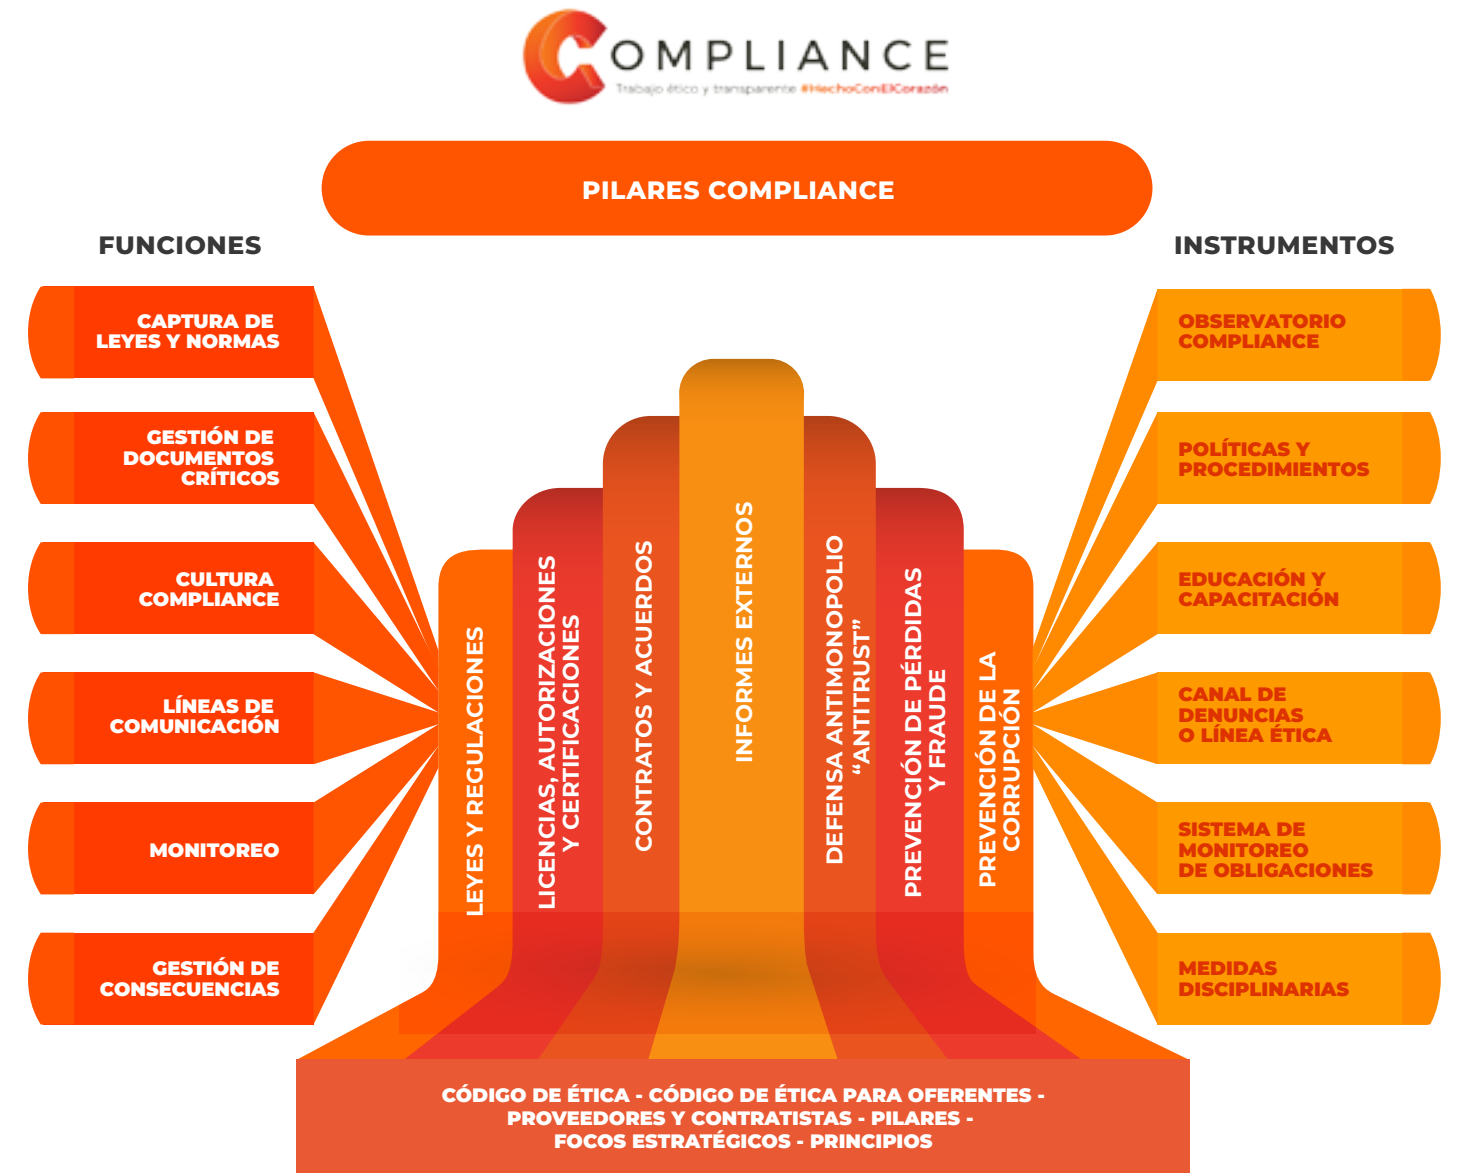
COMPLIANCE
Trabajo ético y transparente #HechoConElCorazón

PILARES COMPLIANCE

FUNCIONES

CAPTURA DE LEYES Y NORMAS

GESTIÓN DE DOCUMENTOS CRÍTICOS

CULTURA COMPLIANCE

LÍNEAS DE COMUNICACIÓN

MONITOREO

GESTIÓN DE CONSECUENCIAS

LEYES Y REGULACIONES

LICENCIAS, AUTORIZACIONES Y CERTIFICACIONES

CONTRATOS Y ACUERDOS

INFORMES EXTERNOS

DEFENSA ANTIMONOPOLIO "ANTITRUST"

PREVENCIÓN DE PÉRDIDAS Y FRAUDE

PREVENCIÓN DE LA CORRUPCIÓN

INSTRUMENTOS

OBSERVATORIO COMPLIANCE

POLÍTICAS Y PROCEDIMIENTOS

EDUCACIÓN Y CAPACITACIÓN

CANAL DE DENUNCIAS O LÍNEA ÉTICA

SISTEMA DE MONITOREO DE OBLIGACIONES

MEDIDAS DISCIPLINARIAS

CÓDIGO DE ÉTICA - CÓDIGO DE ÉTICA PARA OFERENTES - PROVEEDORES Y CONTRATISTAS - PILARES - FOCOS ESTRATÉGICOS - PRINCIPIOS